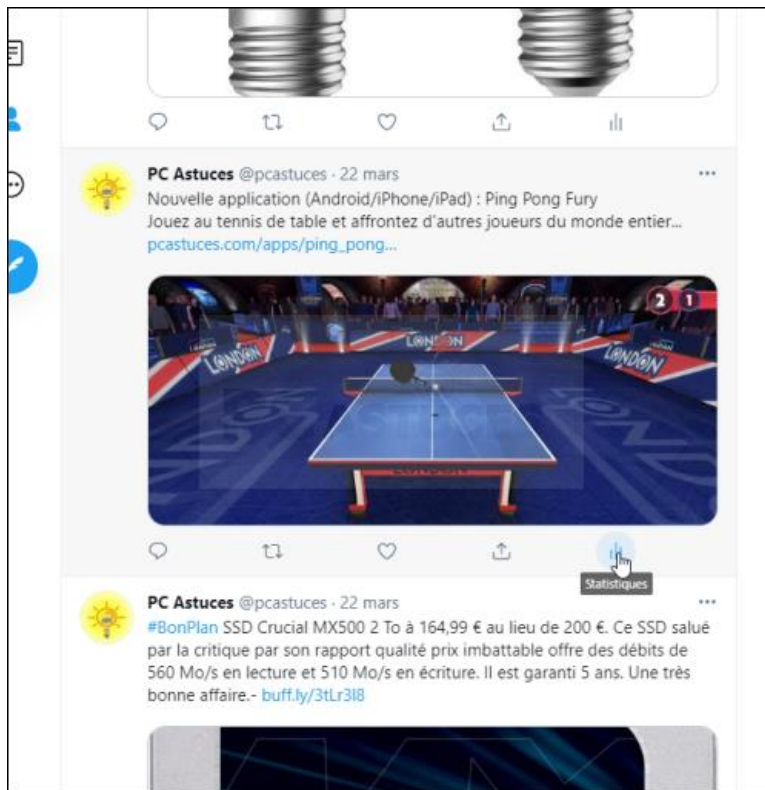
PC Astuces @pcastuces · 22 mars
Nouvelle application (Android/iPhone/iPad) : Ping Pong Fury
Jouez au tennis de table et affrontez d'autres joueurs du monde entier...
pcastuces.com/apps/ping_pong...

2 1

LONDON LONDON LONDON

Statistiques

PC Astuces @pcastuces · 22 mars
#BonPlan SSD Crucial MX500 2 To à 164,99 € au lieu de 200 €. Ce SSD salué par la critique par son rapport qualité prix imbattable offre des débits de 560 Mo/s en lecture et 510 Mo/s en écriture. Il est garanti 5 ans. Une très bonne affaire.- buff.ly/3tLr3l8